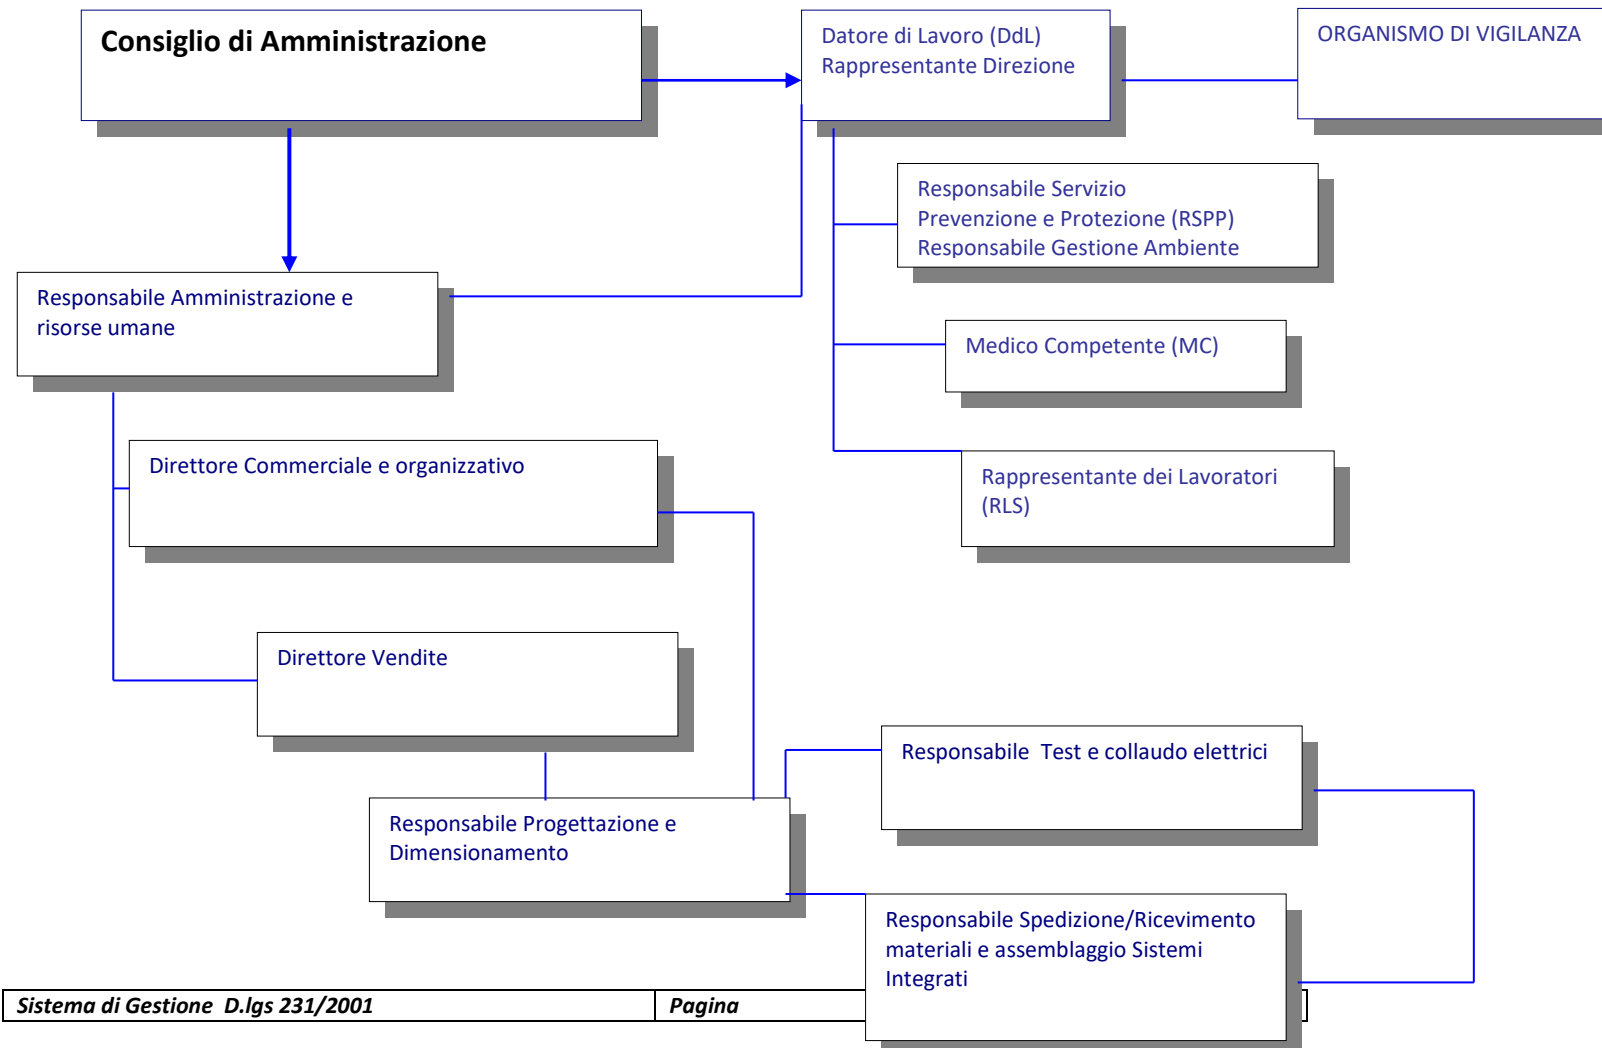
Consiglio di Amministrazione

Datore di Lavoro (DdL)
Rappresentante Direzione

ORGANISMO DI VIGILANZA

Responsabile Servizio
Prevenzione e Protezione (RSPP)
Responsabile Gestione Ambiente

Responsabile Amministrazione e risorse umane

Medico Competente (MC)

Direttore Commerciale e organizzativo

Rappresentante dei Lavoratori (RLS)

Direttore Vendite

Responsabile Test e collaudo elettrici

Responsabile Progettazione e Dimensionamento

Responsabile Spedizione/Ricevimento materiali e assemblaggio Sistemi Integrati

| Sistema di Gestione D.lgs 231/2001 | Pagina |